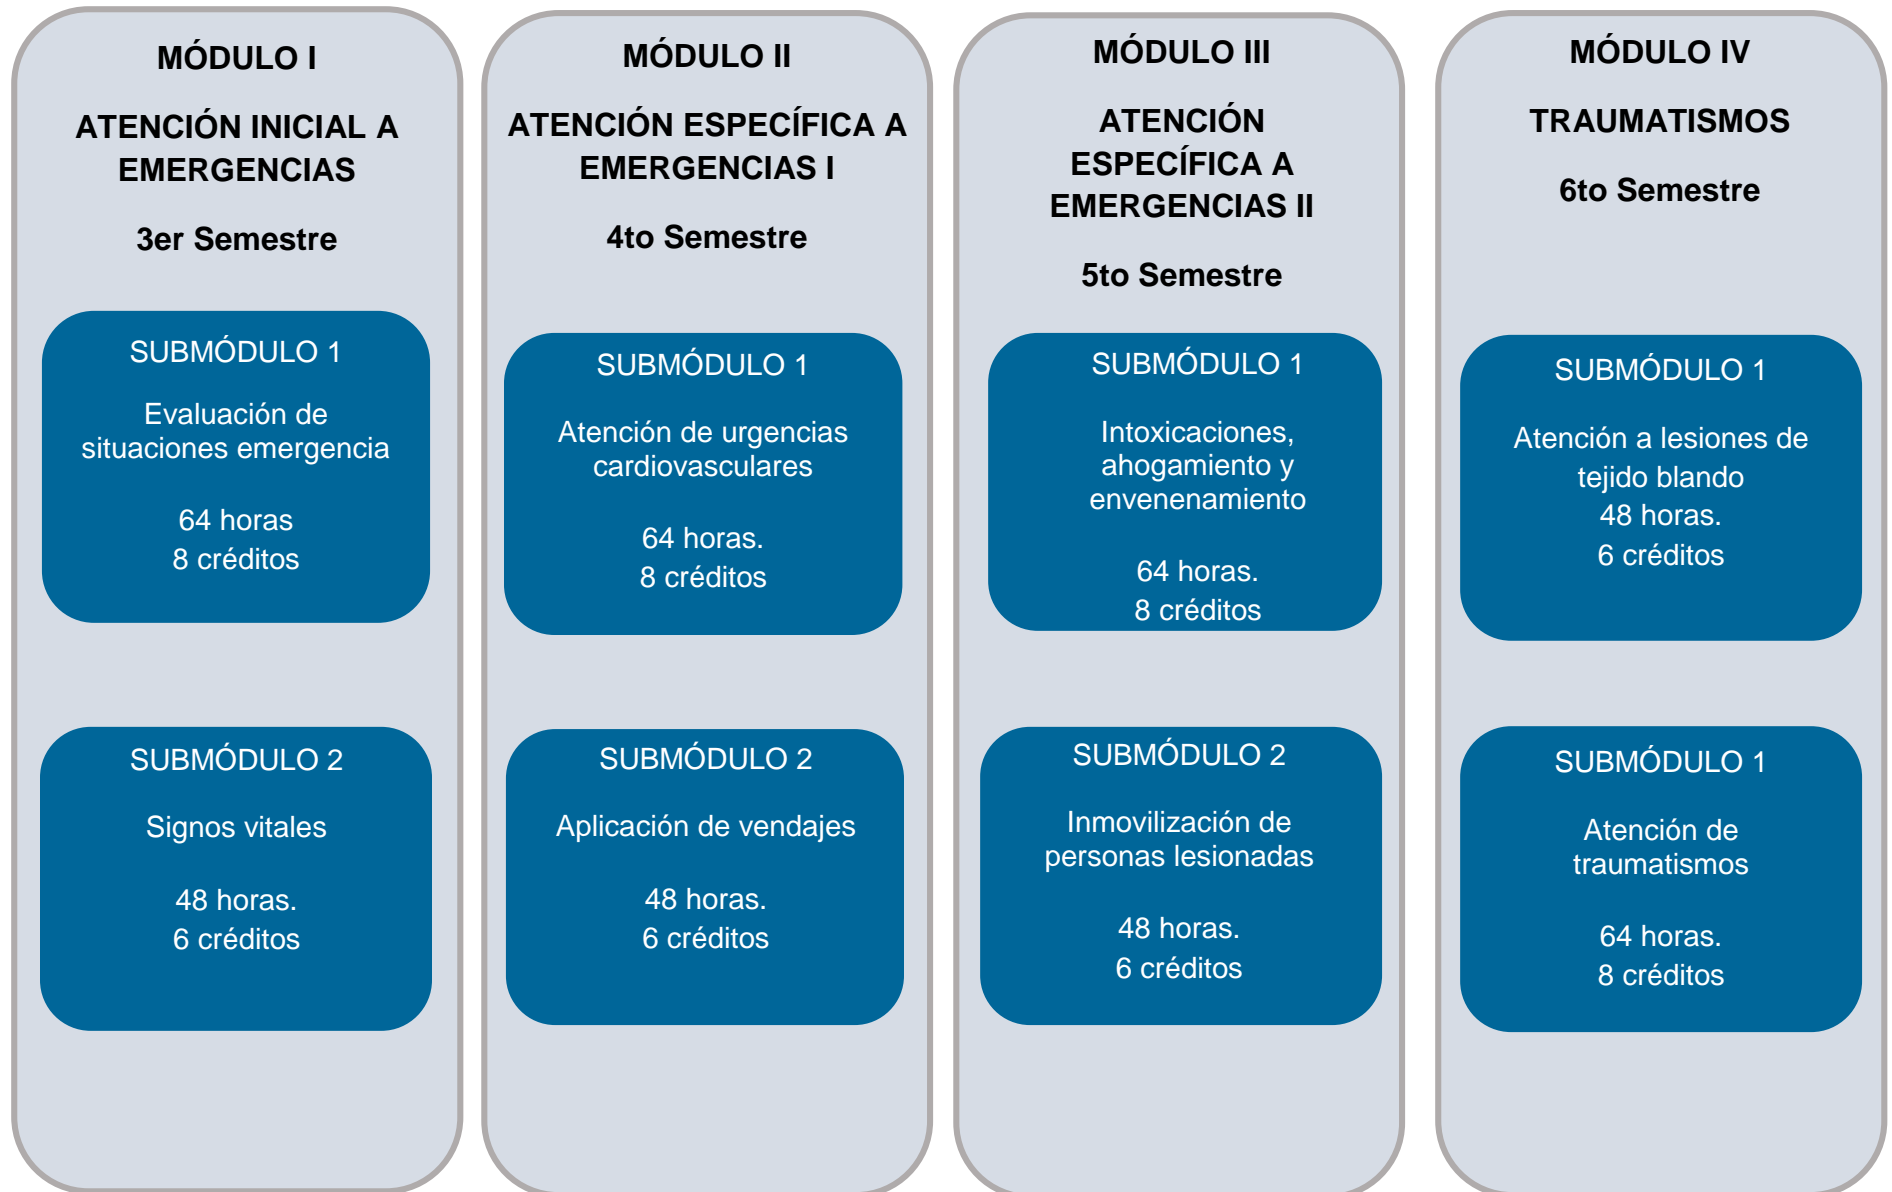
MÓDULO I

ATENCIÓN INICIAL A EMERGENCIAS

3er Semestre

SUBMÓDULO 1

Evaluación de situaciones emergencia

64 horas
8 créditos

SUBMÓDULO 2

Signos vitales

48 horas.
6 créditos

MÓDULO II

ATENCIÓN ESPECÍFICA A EMERGENCIAS I

4to Semestre

SUBMÓDULO 1

Atención de urgencias cardiovasculares

64 horas.
8 créditos

SUBMÓDULO 2

Aplicación de vendajes

48 horas.
6 créditos

MÓDULO III

ATENCIÓN ESPECÍFICA A EMERGENCIAS II

5to Semestre

SUBMÓDULO 1

Intoxicaciones, ahogamiento y envenenamiento

64 horas.
8 créditos

SUBMÓDULO 2

Inmovilización de personas lesionadas

48 horas.
6 créditos

MÓDULO IV

TRAUMATISMOS

6to Semestre

SUBMÓDULO 1

Atención a lesiones de tejido blando
48 horas.
6 créditos

SUBMÓDULO 1

Atención de traumatismos

64 horas.
8 créditos